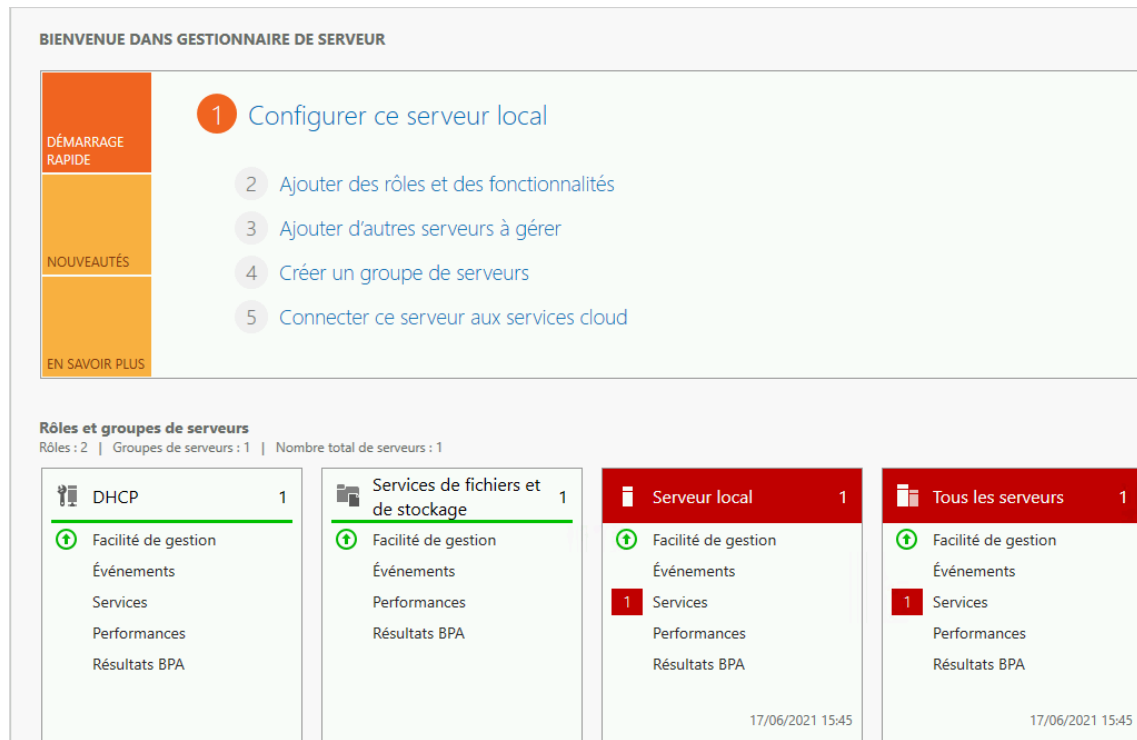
BIENVENUE DANS GESTIONNAIRE DE SERVEUR

DÉMARRAGE RAPIDE

NOUVEAUTÉS

EN SAVOIR PLUS

1 Configurer ce serveur local

2 Ajouter des rôles et des fonctionnalités

3 Ajouter d'autres serveurs à gérer

4 Créer un groupe de serveurs

5 Connecter ce serveur aux services cloud

Rôles et groupes de serveurs
Rôles : 2 | Groupes de serveurs : 1 | Nombre total de serveurs : 1

DHCP 1
Facilité de gestion
Événements
Services
Performances
Résultats BPA

Services de fichiers et de stockage 1
Facilité de gestion
Événements
Performances
Résultats BPA

Serveur local 1
Facilité de gestion
Événements
1 Services
Performances
Résultats BPA
17/06/2021 15:45

Tous les serveurs 1
Facilité de gestion
Événements
1 Services
Performances
Résultats BPA
17/06/2021 15:45